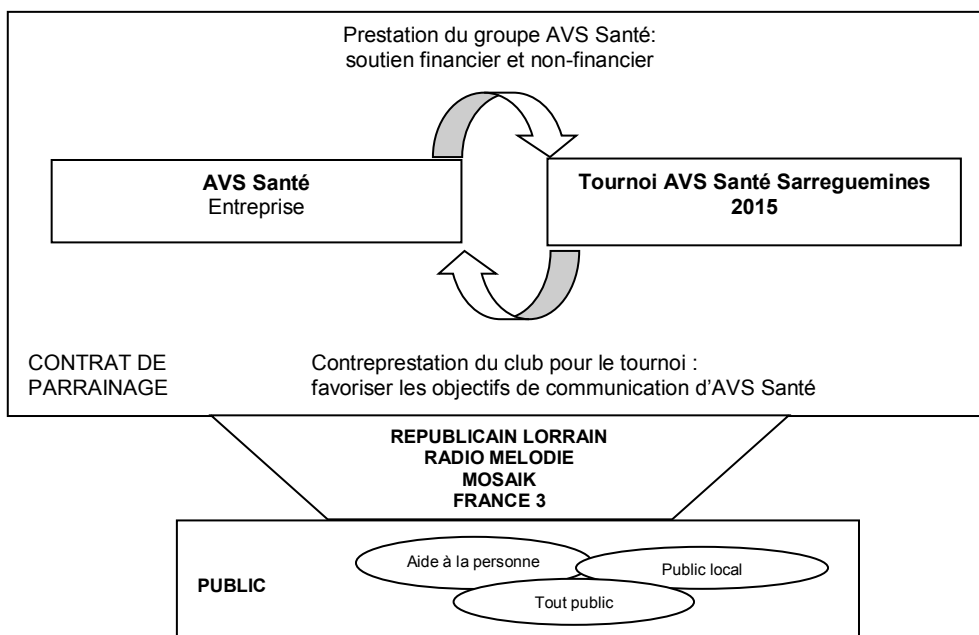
Prestation du groupe AVS Santé:
soutien financier et non-financier

**AVS Santé**
Entreprise

**Tournoi AVS Santé Sarreguemines 2015**

CONTRAT DE PARRAINAGE

Contreprestation du club pour le tournoi :
favoriser les objectifs de communication d'AVS Santé

**REPUBLICAIN LORRAIN**
**RADIO MELODIE**
**MOSAIK**
**FRANCE 3**

**PUBLIC**

Aide à la personne

Public local

Tout public